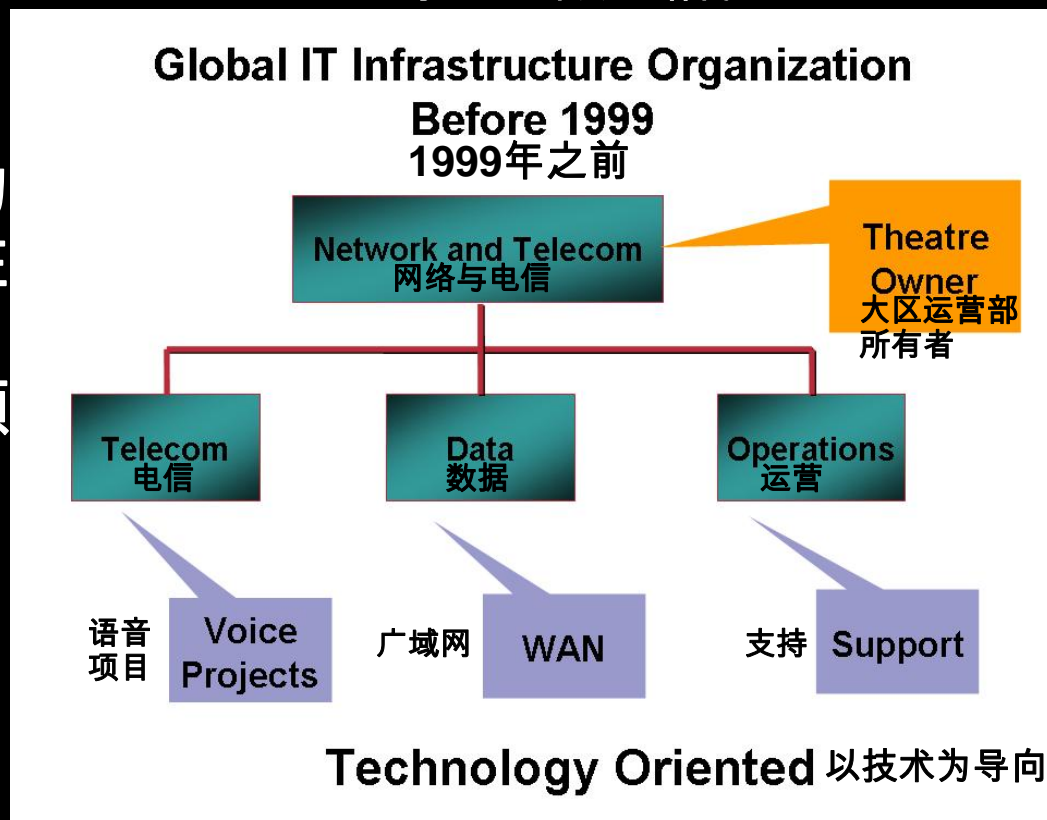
Global IT Infrastructure Organization
Before 1999
1999年之前

Network and Telecom
网络与电信

Theatre Owner
大区运营部所有者

Telecom
电信

Data
数据

Operations
运营

语音项目
Voice Projects

广域网
WAN

支持
Support

Technology Oriented 以技术为导向